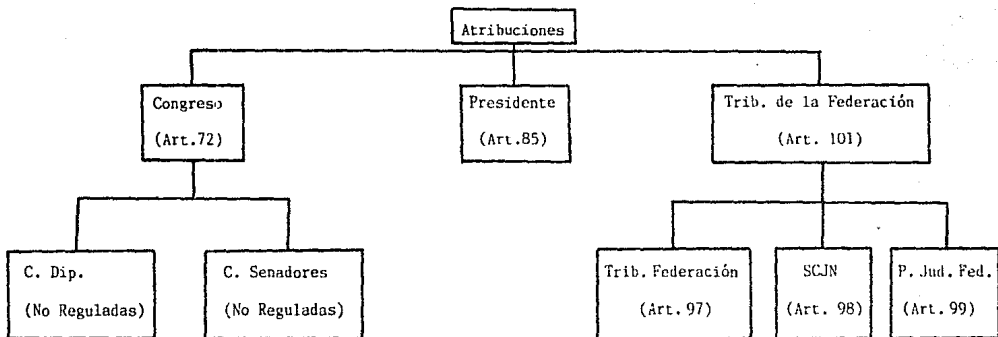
Atribuciones

Congreso
(Art.72)

Presidente
(Art.85)

Trib. de la Federación
(Art. 101)

C. Dip.
(No Reguladas)

C. Senadores
(No Reguladas)

Trib. Federación
(Art. 97)

SCJN
(Art. 98)

P. Jud. Fed.
(Art. 99)